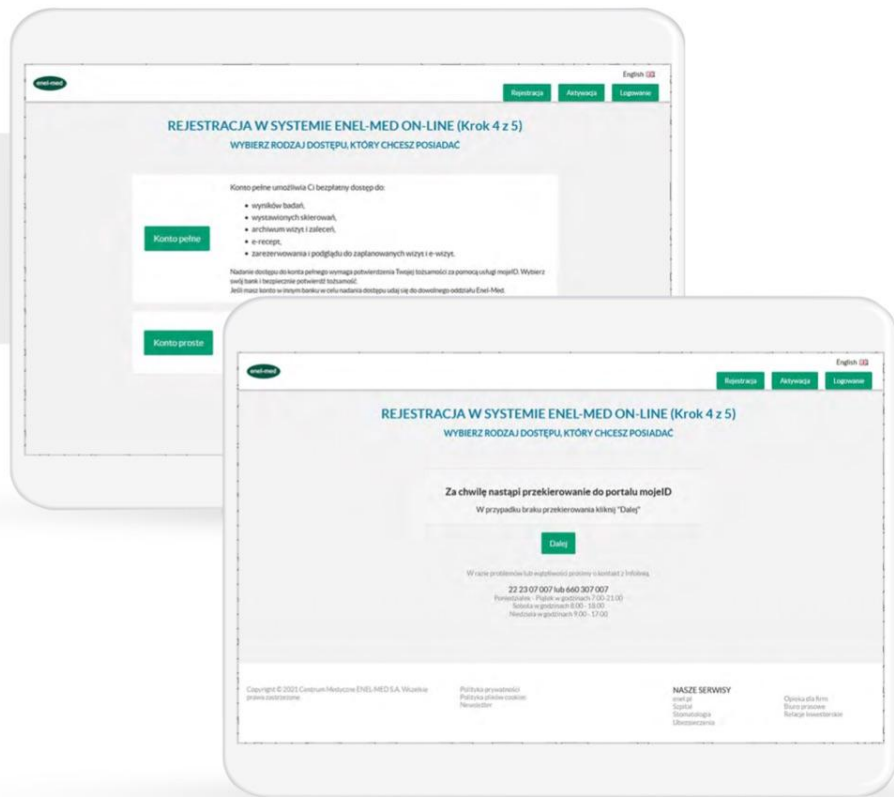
enel-med

English

Rejestracja Aktywacja Logowanie

REJESTRACJA W SYSTEMIE ENEL-MED ON-LINE (Krok 4 z 5)

WYBIERZ RODZAJ DOSTĘPU, KTÓRY CHCESZ POSIADAĆ

Konto pełne

Konto pełne umożliwia Ci bezpłatny dostęp do:

- wyników badań,
- wystawionych skierowań,
- archiwum wizyt i zaleceń,
- e-recept,
- zarezerwowania i podglądu do zaplanowanych wizyt i e-wizyt.

Nadanie dostępu do konta pełnego wymaga potwierdzenia Twojej tożsamości za pomocą usługi mojeID. Wybierz swój bank i bezpiecznie potwierdź tożsamość.

Jeśli masz konto w innym banku w celu nadania dostępu udaj się do dowolnego oddziału Enel-Med.

Konto proste

enel-med

English

Rejestracja Aktywacja Logowanie

REJESTRACJA W SYSTEMIE ENEL-MED ON-LINE (Krok 4 z 5)

WYBIERZ RODZAJ DOSTĘPU, KTÓRY CHCESZ POSIADAĆ

Za chwilę nastąpi przekierowanie do portalu mojeID

W przypadku braku przekierowania kliknij "Dalej"

Dalej

W razie problemów lub wątpliwości prosimy o kontakt z Infolinią

22 23 07 007 lub 660 307 007
Poniedziałek - Piątek w godzinach 7:00-21:00
Sobota w godzinach 8:00 - 18:00
Niedziela w godzinach 9:00 - 17:00

Copyright © 2021 Centrum Medyczne ENEL-MED S.A. Wszelkie prawa zastrzeżone

Polityka prywatności
Polityka plików cookies
Newsletter

NASZE SERWISY
enel.pl
Szpital
Stomatologia
Ubezpieczenia

Opieka dla firm
Biuro prasowe
Relacje inwestorskie